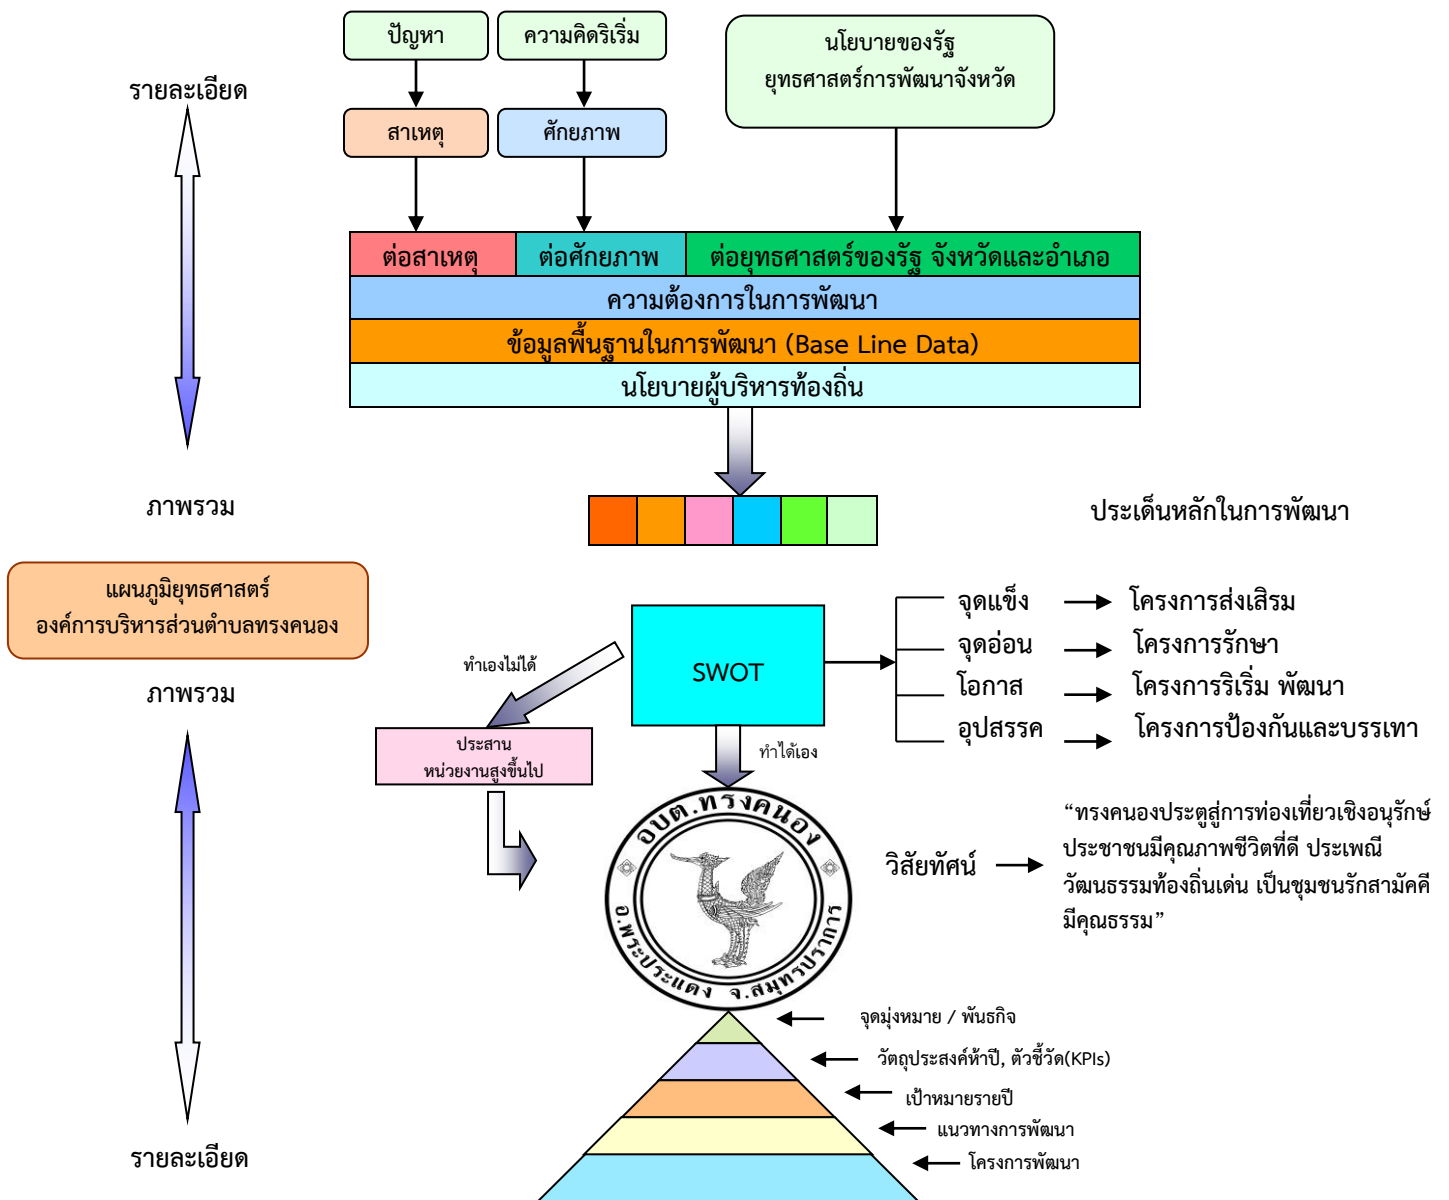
รายละเอียด

ปัญหา

ความคิดริเริ่ม

นโยบายของรัฐ ยุทธศาสตร์การพัฒนาจังหวัด

สาเหตุ

ศักยภาพ

| ต่อสาเหตุ | ต่อศักยภาพ | ต่อยุทธศาสตร์ของรัฐ จังหวัดและอำเภอ |
|---|---|---|
| ความต้องการในการพัฒนา | | |
| ข้อมูลพื้นฐานในการพัฒนา (Base Line Data) | | |
| นโยบายผู้บริหารท้องถิ่น | | |

ภาพรวม

ประเด็นหลักในการพัฒนา

แผนภูมิยุทธศาสตร์ องค์การบริหารส่วนตำบลทรงคนอง

ภาพรวม

ทำเองไม่ได้

SWOT

จุดแข็ง → โครงการส่งเสริม
จุดอ่อน → โครงการรักษา
โอกาส → โครงการริเริ่ม พัฒนา
อุปสรรค → โครงการป้องกันและบรรเทา

ประสาน หน่วยงานสูงขึ้นไป

ทำได้เอง

อบต.ทรงคนอง
อ.พระประแดง จ.สมุทรปราการ

วิสัยทัศน์ → "ทรงคนองประตูสู่การท่องเที่ยวเชิงอนุรักษ์ ประชาชนมีคุณภาพชีวิตที่ดี ประเพณี วัฒนธรรมท้องถิ่นเด่น เป็นชุมชนรักสามัคคี มีคุณธรรม"

จุดมุ่งหมาย / พันธกิจ
วัตถุประสงค์ห้าปี, ตัวชี้วัด(KPIs)
เป้าหมายรายปี
แนวทางการพัฒนา
โครงการพัฒนา

รายละเอียด